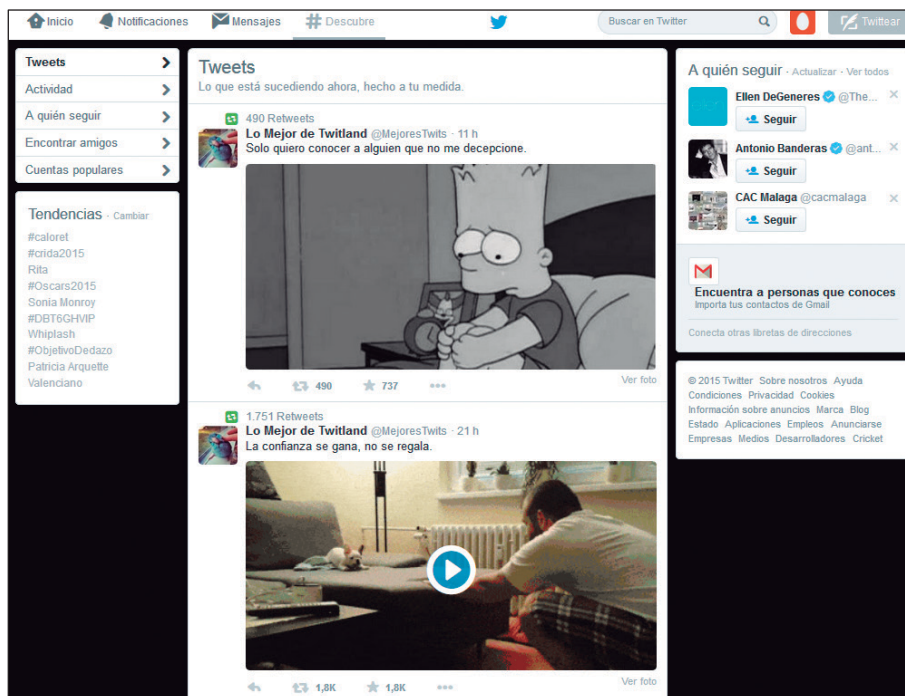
Inicio Notificaciones Mensajes # Descubre

Buscar en Twitter

Twittear

Tweets
Actividad
A quién seguir
Encontrar amigos
Cuentas populares

Tendencias · Cambiar
#caloret
#crida2015
Rita
#Oscars2015
Sonia Monroy
#DBT6GHVIP
Whiplash
#ObjetivoDedazo
Patricia Arquette
Valenciano

Tweets
Lo que está sucediendo ahora, hecho a tu medida.

490 Retweets
Lo Mejor de Twitland @MejoresTwits · 11 h
Solo quiero conocer a alguien que no me decepcione.

490 737
Ver foto

1.751 Retweets
Lo Mejor de Twitland @MejoresTwits · 21 h
La confianza se gana, no se regala.

1,8K 1,8K
Ver foto

A quién seguir · Actualizar · Ver todos
Ellen DeGeneres @The...
Seguir
Antonio Banderas @ant...
Seguir
CAC Malaga @cacmalaga
Seguir

Encuentra a personas que conoces
Importa tus contactos de Gmail

Conecta otras libretas de direcciones

© 2015 Twitter Sobre nosotros Ayuda Condiciones Privacidad Cookies Información sobre anuncios Marca Blog Estado Aplicaciones Empleos Anunciarse Empresas Medios Desarrolladores Cricket